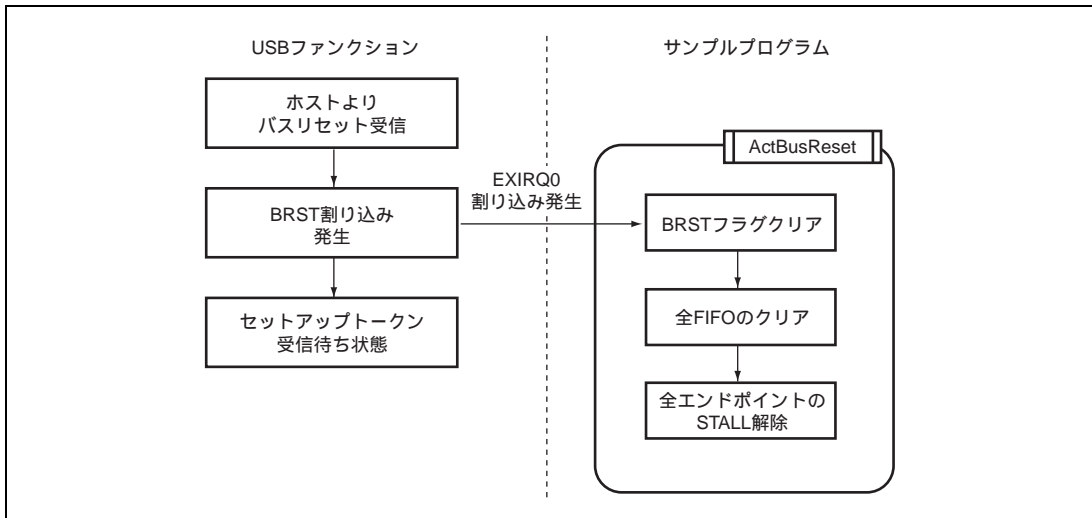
USBファンクション

サンプルプログラム

ホストより
バスリセット受信

BRST割り込み
発生

セットアップトークン
受信待ち状態

EXIRQ0
割り込み発生

ActBusReset

BRSTフラグクリア

全FIFOのクリア

全エンドポイントの
STALL解除